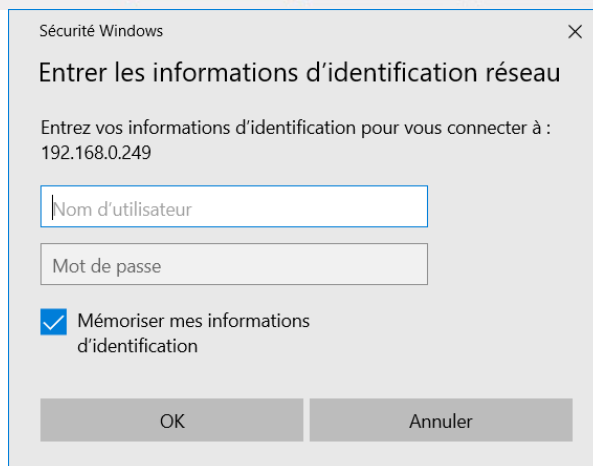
Sécurité Windows

×

Entrer les informations d’identification réseau

Entrez vos informations d’identification pour vous connecter à : 192.168.0.249

Nom d’utilisateur

Mot de passe

Mémoriser mes informations d’identification

OK

Annuler